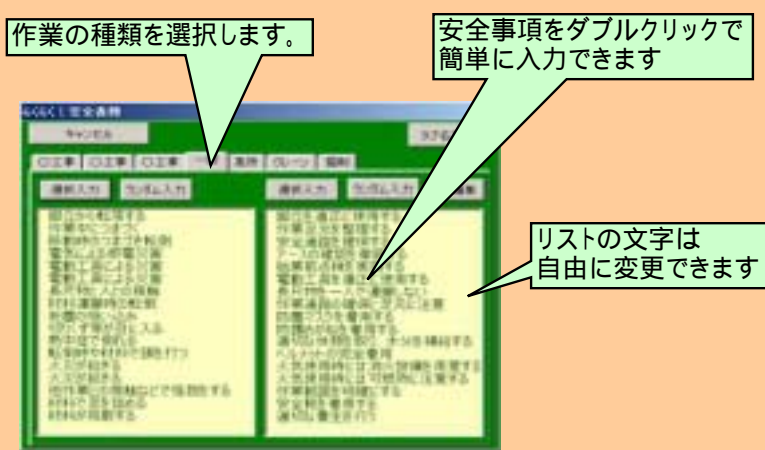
作業の種類を選択します。

安全事項をダブルクリックで簡単に入力できます

リストの文字は自由に変更できます

らくらく安全書類

キャンセル

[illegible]

○工事 ○工事 ○工事 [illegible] 高所 クレーン 溶接

選択入力 ランダム入力

選択入力 ランダム入力 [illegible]

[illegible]

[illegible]